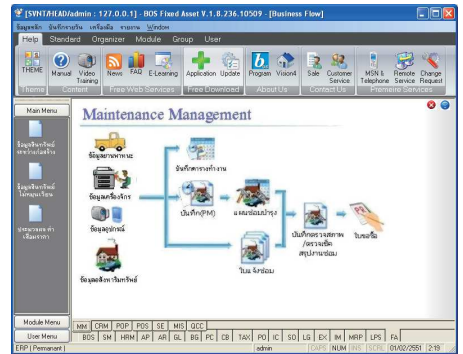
[SVNT/HEAD/admin : 127.0.0.1] - BOS Fixed Asset V.1.8.236.10509 - [Business Flow]

ข้อมูลหลัก บันทึกรายวัน เครื่องมือ รายงาน Window

Help Standard Organizer Module Group User

THEME Manual Video Training News FAQ E-Learning Application Update Program Vision4 Sale Customer Service MSN & Telephone Remote Service Change Request

Theme Content Free Web Services Free Download About Us Contact Us Premiere Services

Main Menu

ข้อมูลสินทรัพย์ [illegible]

ข้อมูลสินทรัพย์ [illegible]

ประมวลผลค่า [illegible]

Maintenance Management

ข้อมูลยานพาหนะ

ข้อมูลเครื่องจักร

ข้อมูลอุปกรณ์

ข้อมูลอสังหาริมทรัพย์

บันทึกตารางทำงาน

บันทึก(PM)

แจ้งซ่อมบำรุง

ใบแจ้งซ่อม

บันทึกตรวจสภาพ /ตรวจเช็ค สรุปงานซ่อม

ใบแจ้งหนี้

Module Menu

User Menu

MM CRM POP POS SE MIS QCC

BOS SM HRM AP AR GL BG PC CB TAX PO IC SO LG EX IM MRP LPS FA

ERP ( Permanent ) admin CAPS NUM INS SCRL 01/02/2551 2:19